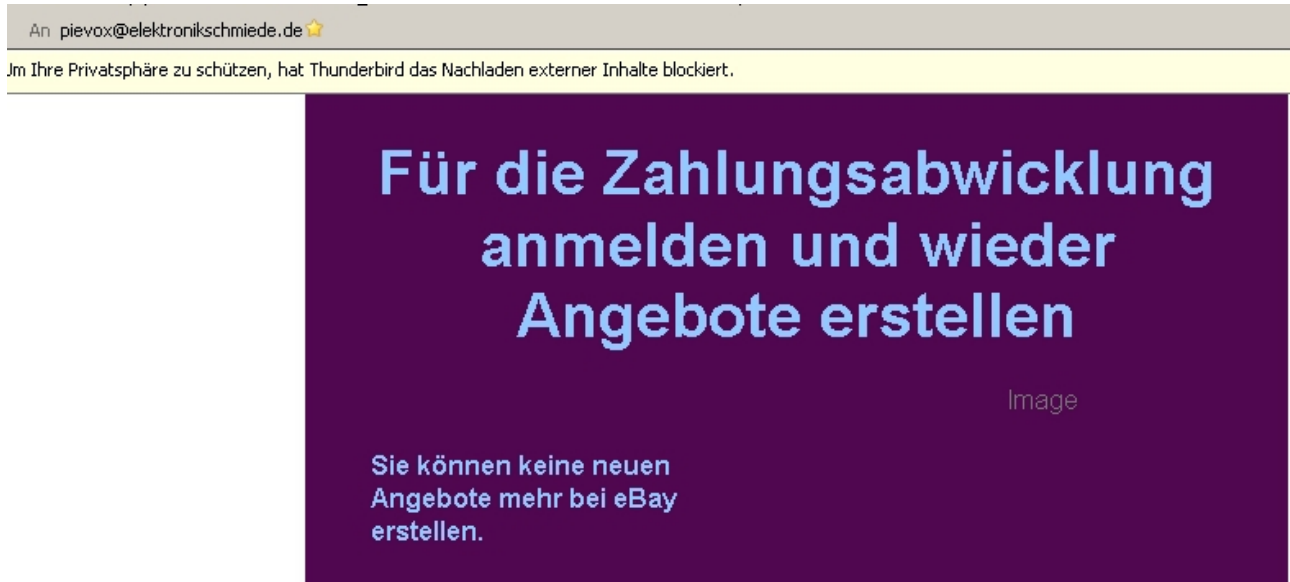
An pievox@elektronikschmiede.de

Jm Ihre Privatsphäre zu schützen, hat Thunderbird das Nachladen externer Inhalte blockiert.

Für die Zahlungsabwicklung anmelden und wieder Angebote erstellen

Image

Sie können keine neuen Angebote mehr bei eBay erstellen.